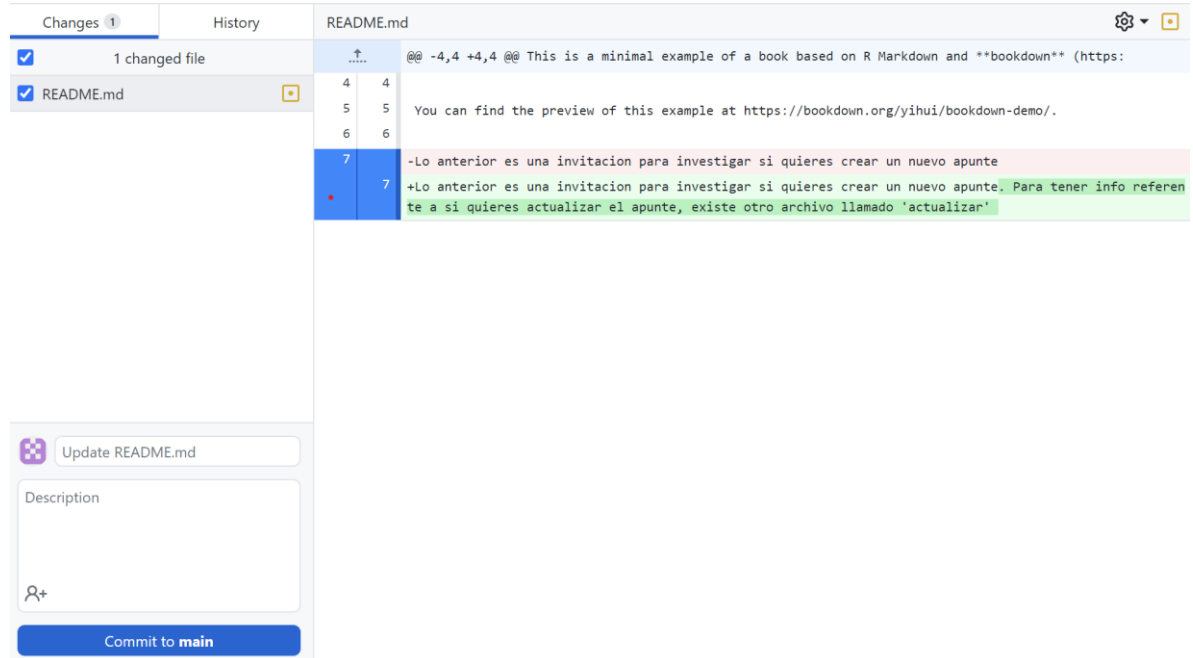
Changes 1
History
1 changed file
README.md

README.md

@@ -4,4 +4,4 @@ This is a minimal example of a book based on R Markdown and **bookdown** (https:

| | | |
|---|---|---|
| 4 | 4 | |
| 5 | 5 | You can find the preview of this example at https://bookdown.org/yihui/bookdown-demo/. |
| 6 | 6 | |
| 7 | | -Lo anterior es una invitacion para investigar si quieres crear un nuevo apunte |
| | 7 | +Lo anterior es una invitacion para investigar si quieres crear un nuevo apunte. Para tener info referente a si quieres actualizar el apunte, existe otro archivo llamado 'actualizar' |

Update README.md
Description
Commit to **main**